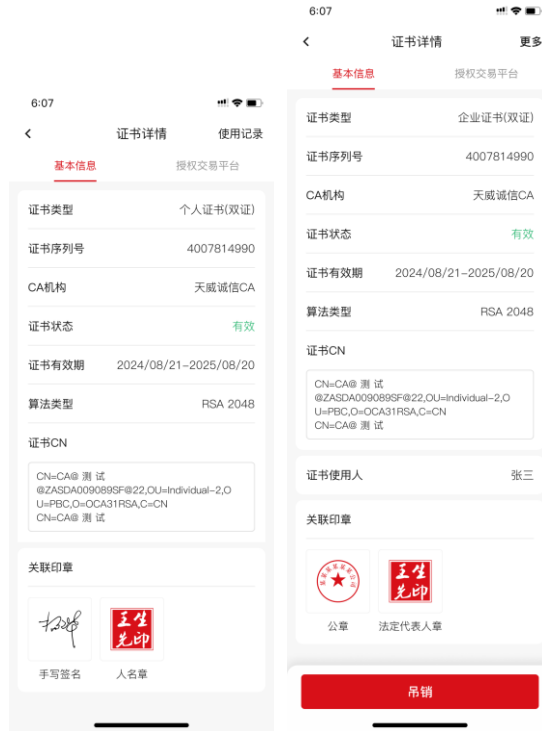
6:07

证书详情 使用记录

基本信息 授权交易平台

证书类型 个人证书(双证)

证书序列号 4007814990

CA机构 天威诚信CA

证书状态 有效

证书有效期 2024/08/21-2025/08/20

算法类型 RSA 2048

证书CN

CN=CA@ 测 试 @ZASDA009089SF@22,OU=Individual-2,OU=PBC,O=OCA31RSA,C=CN CN=CA@ 测 试

关联印章

手写签名 人名章

6:07

证书详情 更多

基本信息 授权交易平台

证书类型 企业证书(双证)

证书序列号 4007814990

CA机构 天威诚信CA

证书状态 有效

证书有效期 2024/08/21-2025/08/20

算法类型 RSA 2048

证书CN

CN=CA@ 测 试 @ZASDA009089SF@22,OU=Individual-2,OU=PBC,O=OCA31RSA,C=CN CN=CA@ 测 试

证书使用人 张三

关联印章

公章 法定代表人章

吊销